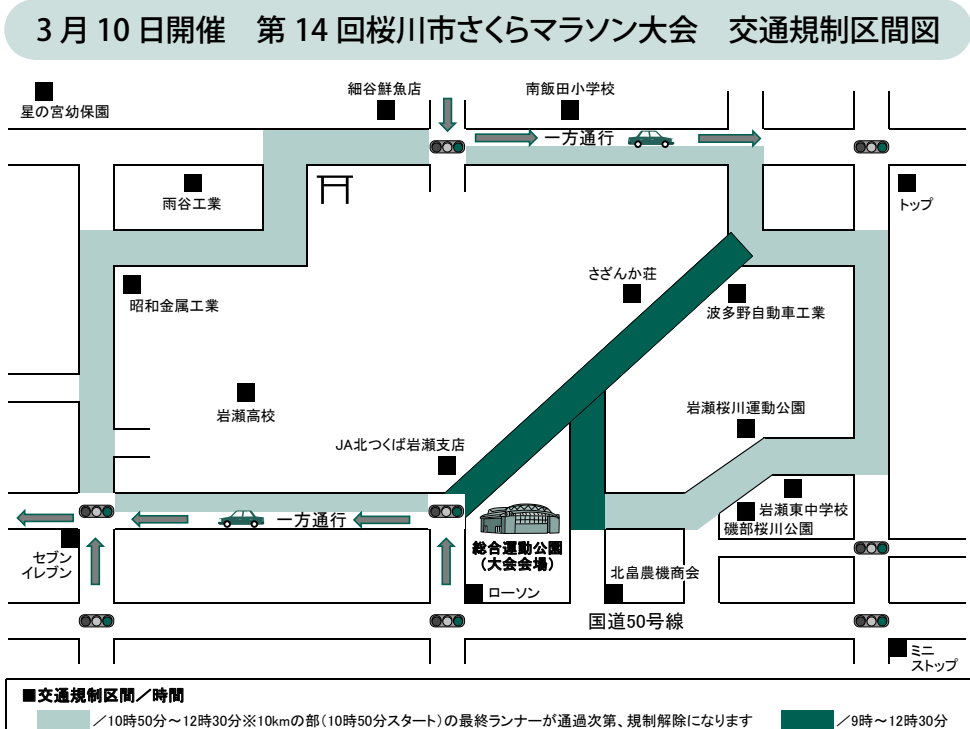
3月10日開催　第14回桜川市さくらマラソン大会　交通規制区間図

星の宮幼保園

細谷鮮魚店

南飯田小学校

一方通行

雨谷工業

トップ

さざんか荘

昭和金属工業

波多野自動車工業

岩瀬高校

岩瀬桜川運動公園

JA北つくば岩瀬支店

岩瀬東中学校
磯部桜川公園

一方通行

セブン
イレブン

総合運動公園
（大会会場）

北畠農機商会

ローソン

国道50号線

ミニ
ストップ

■交通規制区間／時間

／10時50分～12時30分※10kmの部（10時50分スタート）の最終ランナーが通過次第、規制解除になります

／9時～12時30分